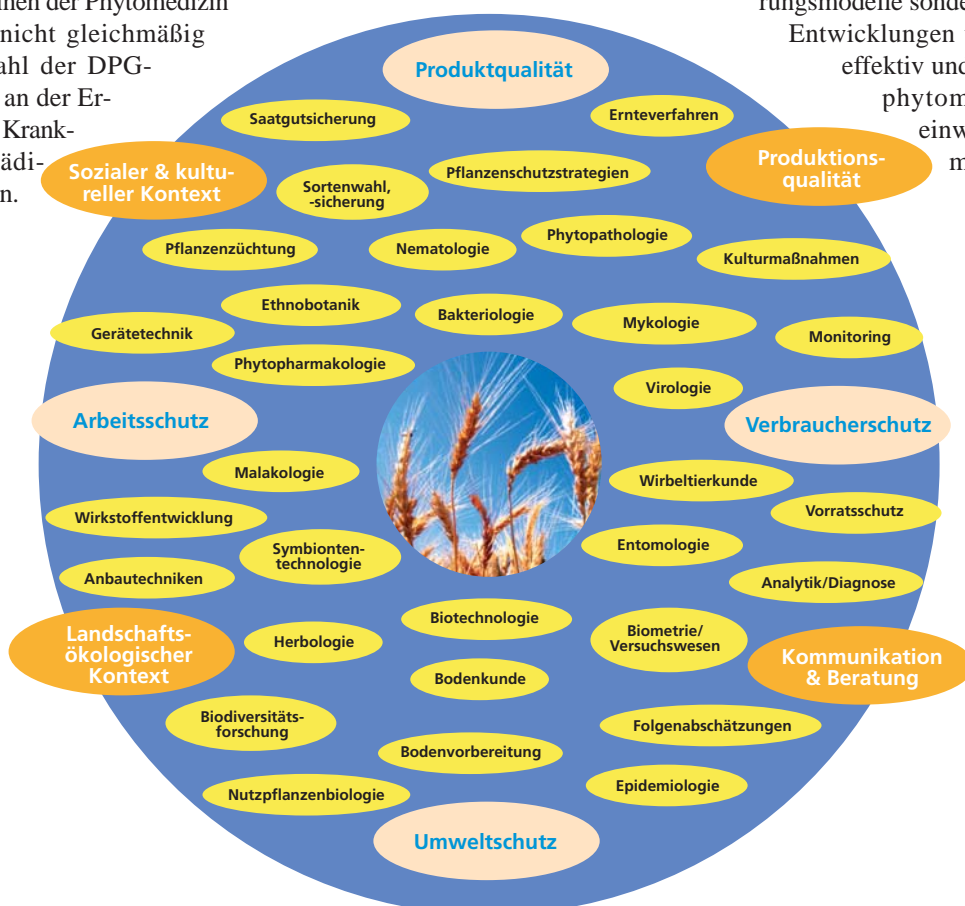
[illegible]nen der Phytomedizin nicht gleichmäßig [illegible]ahl der DPG- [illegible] an der Er- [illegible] Krank- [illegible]ädi- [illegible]n.

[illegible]rungsmodelle sonde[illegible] Entwicklungen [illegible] effektiv und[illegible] phytom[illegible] einw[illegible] m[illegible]

Produktqualität

Saatgutsicherung

Ernteverfahren

Sozialer & kultureller Kontext

Sortenwahl, -sicherung

Pflanzenschutzstrategien

Produktionsqualität

Pflanzenzüchtung

Nematologie

Phytopathologie

Kulturmaßnahmen

Ethnobotanik

Bakteriologie

Mykologie

Gerätetechnik

Monitoring

Phytopharmakologie

Virologie

Arbeitsschutz

Verbraucherschutz

Malakologie

Wirbeltierkunde

Wirkstoffentwicklung

Vorratsschutz

Symbiontentechnologie

Entomologie

Anbautechniken

Analytik/Diagnose

Landschaftsökologischer Kontext

Herbologie

Biotechnologie

Biometrie/ Versuchswesen

Kommunikation & Beratung

Bodenkunde

Biodiversitätsforschung

Folgenabschätzungen

Bodenvorbereitung

Epidemiologie

Nutzpflanzenbiologie

Umweltschutz